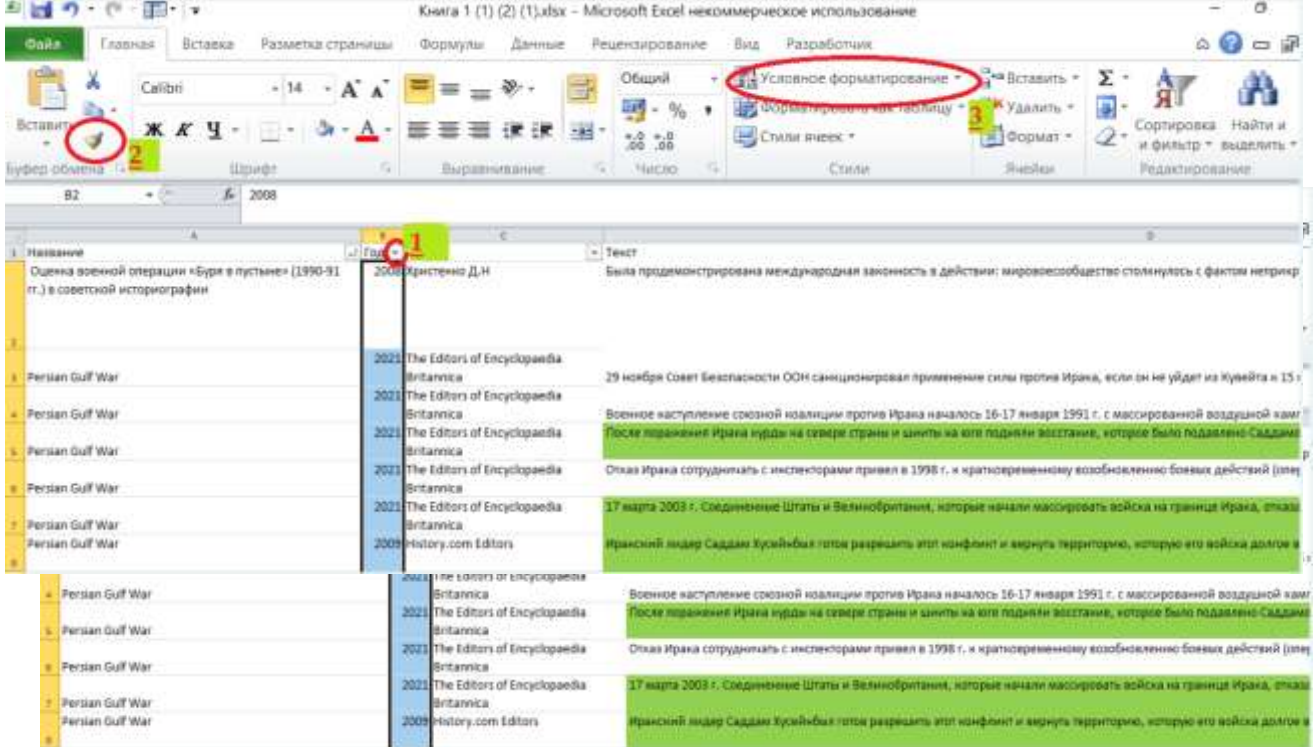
Книга 1 (1) (2) (1).xlsx – Microsoft Excel некоммерческое использование

Файл Главная Вставка Разметка страницы Формулы Данные Рецензирование Вид Разработчик

Вставить
Calibri 14
Ж К Ч
Буфер обмена 2
Шрифт
Выравнивание
Общий
% 
Число
Условное форматирование
Форматировать как таблицу
Стили ячеек
Стили
Вставить
Удалить
Формат
3
Ячейки
Сортировка и фильтр
Найти и выделить
Редактирование

B2 2008

A B C D
1 Название Год 1 Текст
2 Оценка военной операции «Буря в пустыне» (1990-91 гг.) в советской историографии 2008 Христенко Д.Н Была продемонстрирована международная законность в действии: мировое сообщество столкнулось с фактом неприкр
3 Persian Gulf War 2021 The Editors of Encyclopaedia Britannica 29 ноября Совет Безопасности ООН санкционировал применение силы против Ирака, если он не уйдет из Кувейта к 15
4 Persian Gulf War 2021 The Editors of Encyclopaedia Britannica Военное наступление союзной коалиции против Ирака началось 16-17 января 1991 г. с массированной воздушной камп
5 Persian Gulf War 2021 The Editors of Encyclopaedia Britannica После поражения Ирака курды на севере страны и шииты на юге подняли восстание, которое было подавлено Саддам
6 Persian Gulf War 2021 The Editors of Encyclopaedia Britannica Отказ Ирака сотрудничать с инспекторами привел в 1998 г. к кратковременному возобновлению боевых действий (опер
7 Persian Gulf War 2021 The Editors of Encyclopaedia Britannica 17 марта 2003 г. Соединенные Штаты и Великобритания, которые начали массировать войска на границе Ирака, отказ
8 Persian Gulf War 2009 History.com Editors Иракский лидер Саддам Хусейнбыл готов разрешить этот конфликт и вернуть территорию, которую его войска долгое в

4 Persian Gulf War 2021 The Editors of Encyclopaedia Britannica Военное наступление союзной коалиции против Ирака началось 16-17 января 1991 г. с массированной воздушной камп
5 Persian Gulf War 2021 The Editors of Encyclopaedia Britannica После поражения Ирака курды на севере страны и шииты на юге подняли восстание, которое было подавлено Саддам
6 Persian Gulf War 2021 The Editors of Encyclopaedia Britannica Отказ Ирака сотрудничать с инспекторами привел в 1998 г. к кратковременному возобновлению боевых действий (опер
7 Persian Gulf War 2021 The Editors of Encyclopaedia Britannica 17 марта 2003 г. Соединенные Штаты и Великобритания, которые начали массировать войска на границе Ирака, отказ
8 Persian Gulf War 2009 History.com Editors Иракский лидер Саддам Хусейнбыл готов разрешить этот конфликт и вернуть территорию, которую его войска долгое в